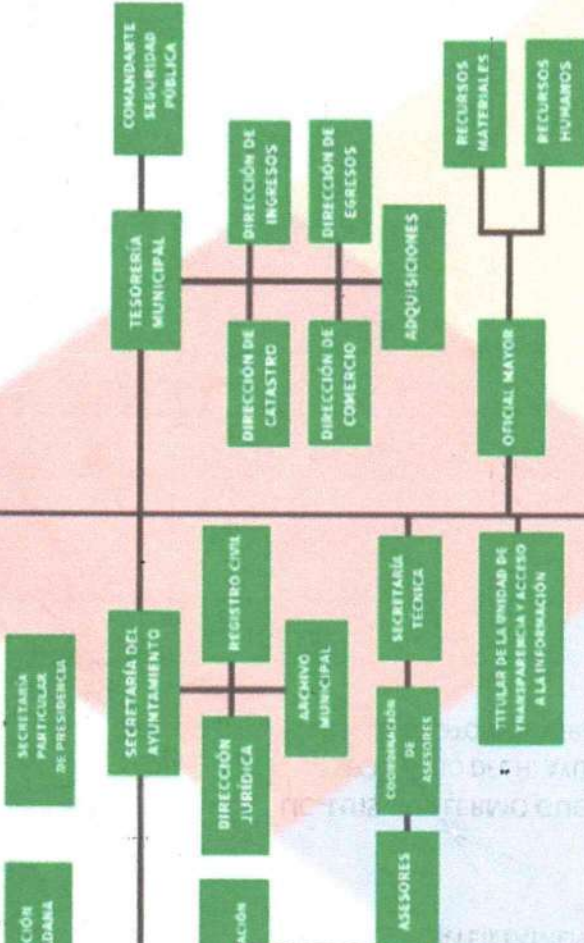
COMANDANTE SEGURIDAD PÚBLICA

TESORERÍA MUNICIPAL

DIRECCIÓN DE INGRESOS

DIRECCIÓN DE EGRESOS

ADQUISICIONES

DIRECCIÓN DE CATASTRO

DIRECCIÓN DE COMERCIO

RECURSOS MATERIALES

RECURSOS HUMANOS

OFICIAL MAYOR

SECRETARÍA PARTICULAR DE PRESIDENCIA

SECRETARÍA DEL AYUNTAMIENTO

REGISTRO CIVIL

ARCHIVO MUNICIPAL

DIRECCIÓN JURÍDICA

SECRETARÍA TÉCNICA

COORDINACIÓN DE ASESORES

ASESORES

TITULAR DE LA UNIDAD DE TRANSPARENCIA Y ACCESO A LA INFORMACIÓN

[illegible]CIÓN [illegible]DANA

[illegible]ACIÓN